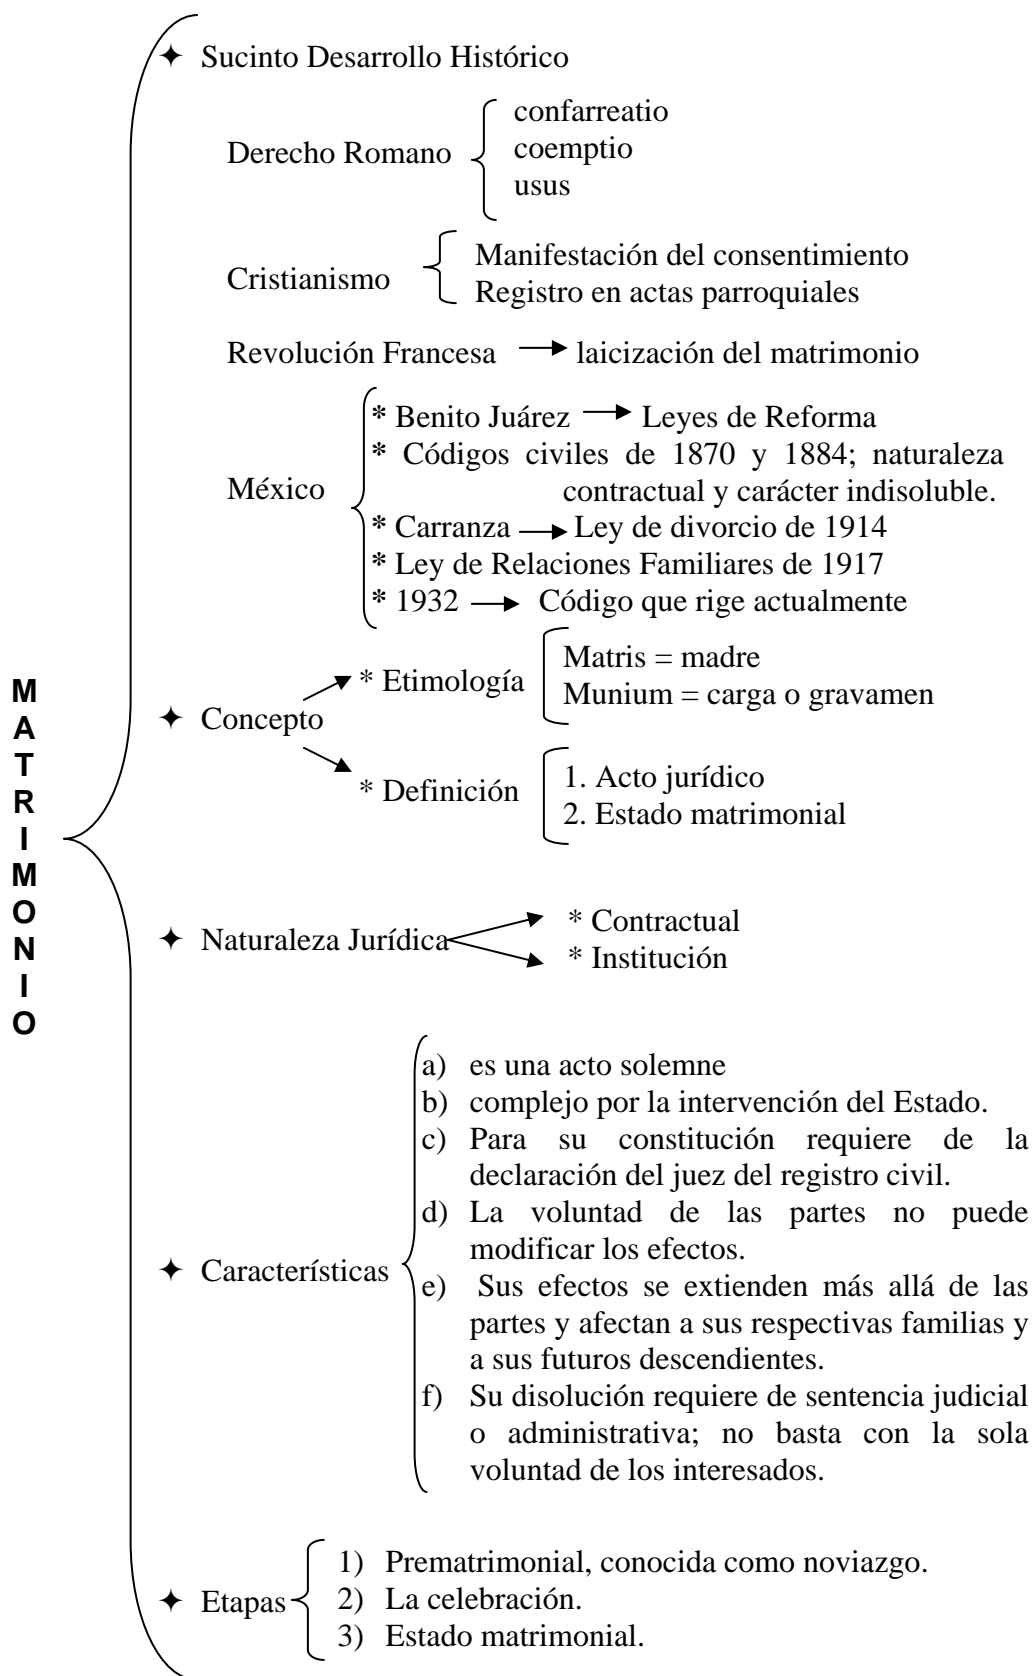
M A T R I M O N I O

✦ Sucinto Desarrollo Histórico

Derecho Romano
confarreatio
coemptio
usus

Cristianismo
Manifestación del consentimiento
Registro en actas parroquiales

Revolución Francesa → laicización del matrimonio

México
* Benito Juárez → Leyes de Reforma
* Códigos civiles de 1870 y 1884; naturaleza contractual y carácter indisoluble.
* Carranza → Ley de divorcio de 1914
* Ley de Relaciones Familiares de 1917
* 1932 → Código que rige actualmente

✦ Concepto
* Etimología
Matris = madre
Munium = carga o gravamen
* Definición
1. Acto jurídico
2. Estado matrimonial

✦ Naturaleza Jurídica
* Contractual
* Institución

✦ Características
a) es una acto solemne
b) complejo por la intervención del Estado.
c) Para su constitución requiere de la declaración del juez del registro civil.
d) La voluntad de las partes no puede modificar los efectos.
e) Sus efectos se extienden más allá de las partes y afectan a sus respectivas familias y a sus futuros descendientes.
f) Su disolución requiere de sentencia judicial o administrativa; no basta con la sola voluntad de los interesados.

✦ Etapas
1) Prematrimonial, conocida como noviazgo.
2) La celebración.
3) Estado matrimonial.